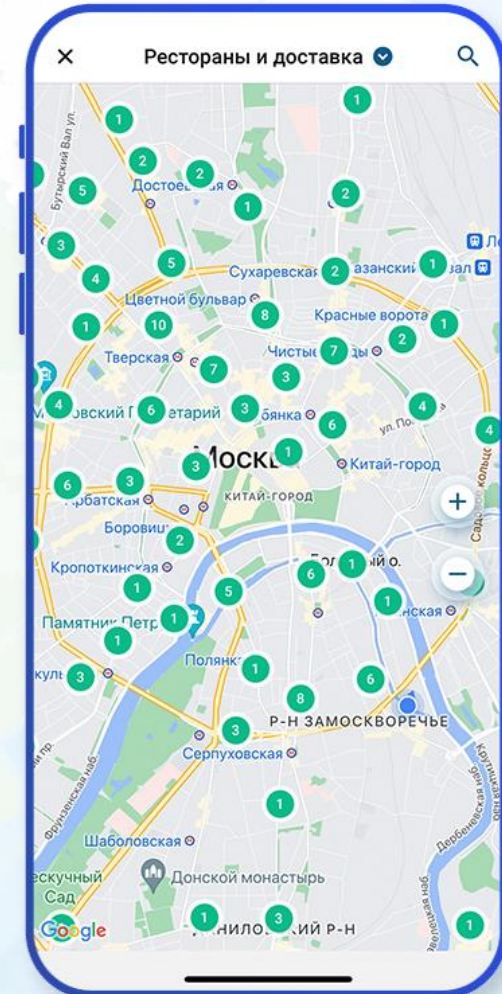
×
Рестораны и доставка
Бутырский Вал ул.
Достоевская
Сухаревская
Казанский вокзал
Цветной бульвар
Красные ворота
Тверская
Чистые пруды
Московский планетарий
Лубянка
ул. Покровка
Москва
Китай-город
КИТАЙ-ГОРОД
Арбатская
Боровицкая
Кропоткинская
Большой о.
Памятник Петру I
Полянка
Р-Н ЗАМОСКВОРЕЧЬЕ
Серпуховская
Фрунзенская наб.
Шаболовская
Нескучный Сад
Донской монастырь
ДАНИЛОВСКИЙ Р-Н
Садовое кольцо
Дербеневская наб.
Google
1
2
2
1
2
5
1
3
5
2
1
4
1
8
1
10
7
2
7
3
4
6
3
6
4
1
6
3
3
2
1
1
5
6
1
1
1
3
1
6
8
3
1
1
3
1
+
−